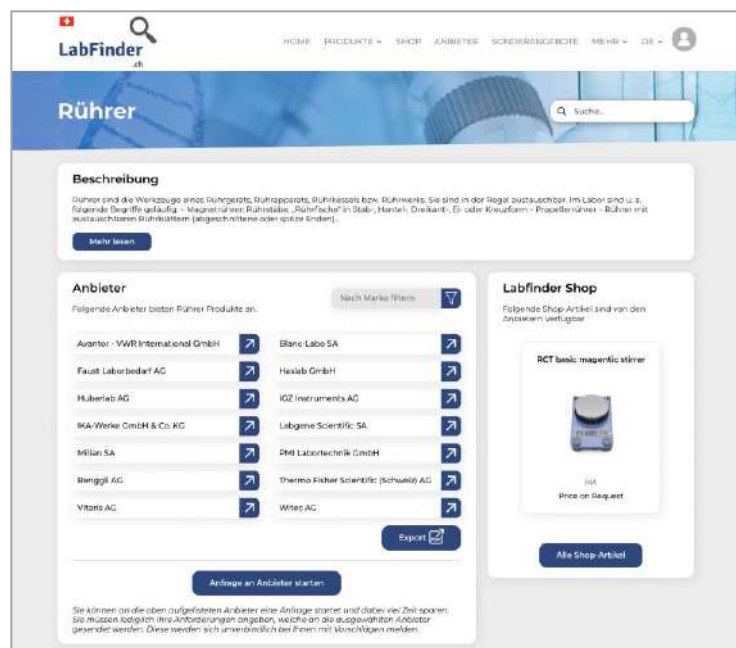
LabFinder
.ch

HOME PRODUKTE SHOP ANBIETER SONDERANGEBOTE MEHR DE

Rührer

Suche...

Beschreibung

Rührer sind die Werkzeuge eines Rührgeräts, Rührapparats, Rührkessels bzw. Rührwerks. Sie sind in der Regel austauschbar. Im Labor sind u.a. folgende Begriffe geläufig: - Magnetrührer: Rührstäbe, „Rührfische" in Stab-, Hantel-, Dreikant-, Ei- oder Kreuzform - Propellerrührer - Rührer mit austauschbaren Rührblättern (abgeschnittene oder spitze Enden)...

Mehr lesen

Anbieter

Folgende Anbieter bieten Rührer Produkte an.

Nach Marke filtern

| | |
|---|---|
| Avantor - VWR International GmbH | Blanc-Labo SA |
| Faust Laborbedarf AG | Heslab GmbH |
| Huberlab AG | IDZ Instruments AG |
| IKA-Werke GmbH & Co. KG | Labgene Scientific SA |
| Milian SA | PMI Labortechnik GmbH |
| Renggli AG | Thermo Fisher Scientific (Schweiz) AG |
| Vitaris AG | Witec AG |

Export

Anfrage an Anbieter starten

Sie können an alle oben aufgelisteten Anbieter eine Anfrage starten und dabei viel Zeit sparen. Sie müssen lediglich Ihre Anforderungen angeben, welche an die ausgewählten Anbieter gesendet werden. Diese werden sich unverbindlich bei Ihnen mit Vorschlägen melden.

Labfinder Shop

Folgende Shop-Artikel sind von den Anbietern verfügbar

RCT basic magentic stirrer

IKA
Price on Request

Alle Shop-Artikel